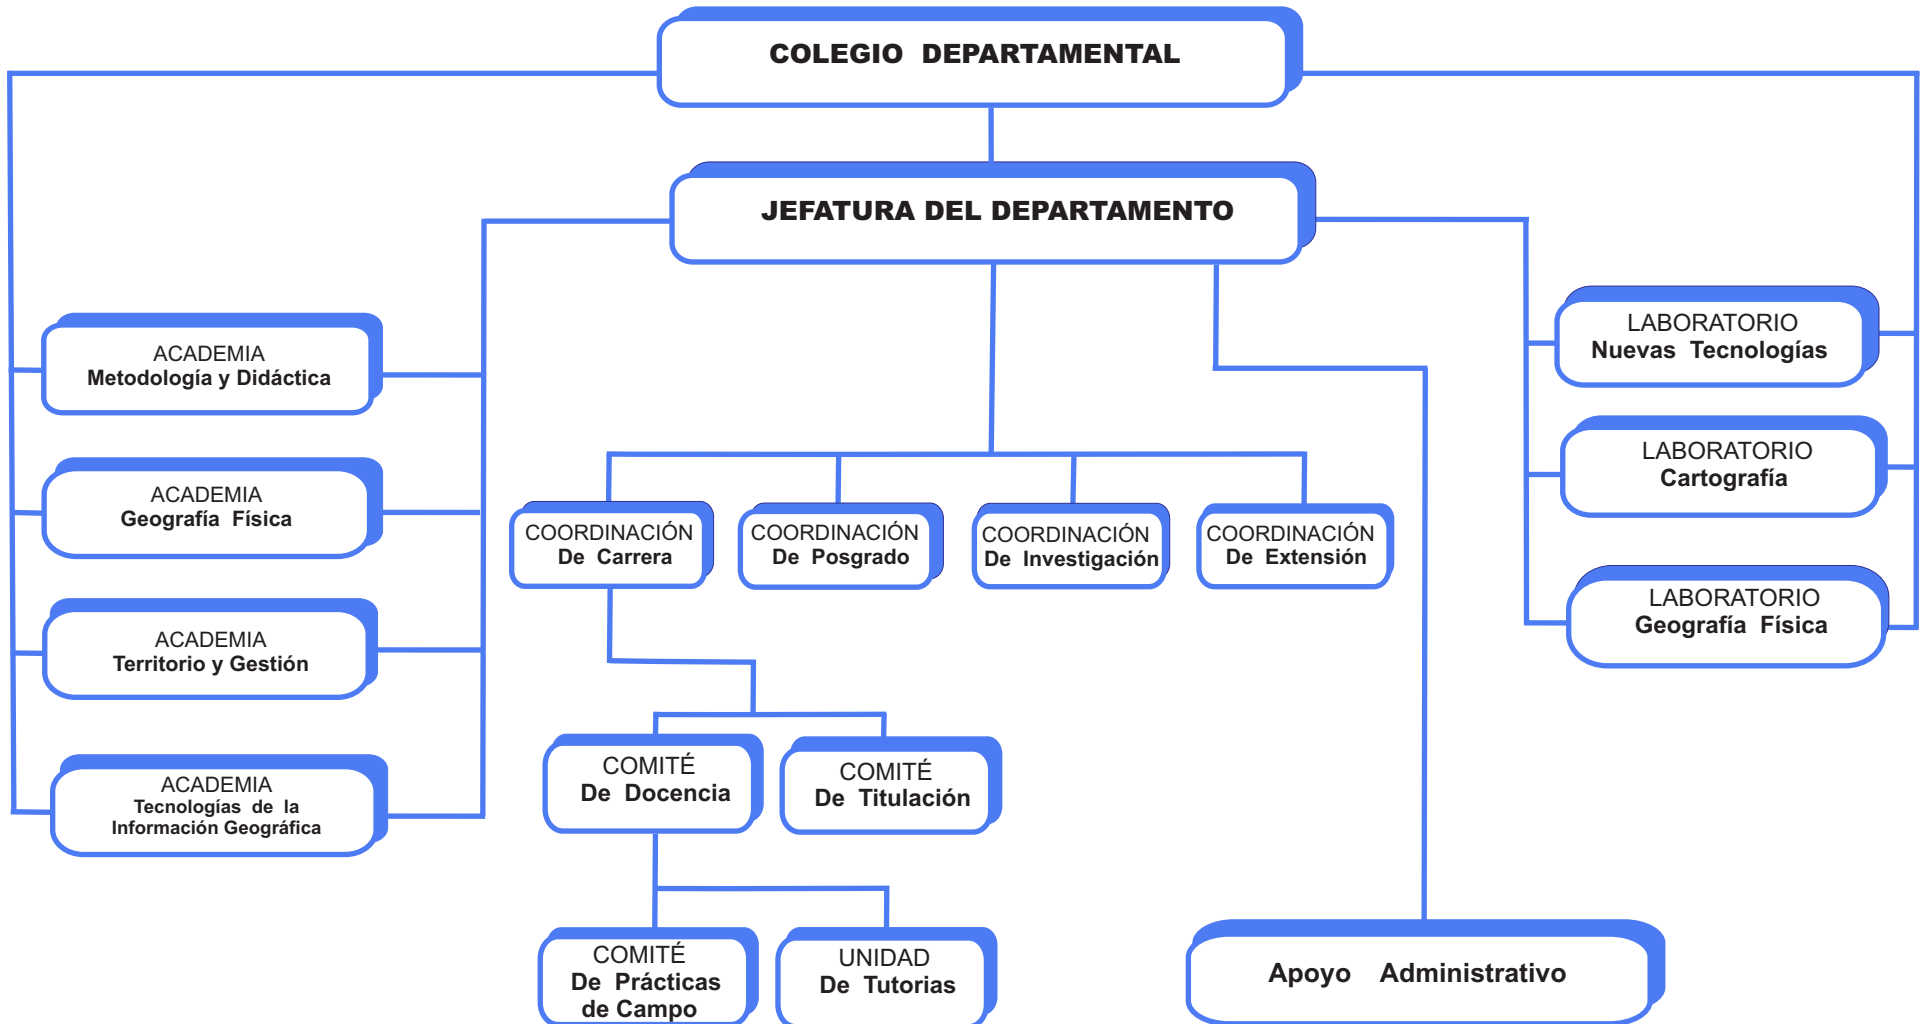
COLEGIO DEPARTAMENTAL

JEFATURA DEL DEPARTAMENTO

ACADEMIA
Metodología y Didáctica

ACADEMIA
Geografía Física

ACADEMIA
Territorio y Gestión

ACADEMIA
Tecnologías de la Información Geográfica

COORDINACIÓN
De Carrera

COORDINACIÓN
De Posgrado

COORDINACIÓN
De Investigación

COORDINACIÓN
De Extensión

LABORATORIO
Nuevas Tecnologías

LABORATORIO
Cartografía

LABORATORIO
Geografía Física

COMITÉ
De Docencia

COMITÉ
De Titulación

COMITÉ
De Prácticas de Campo

UNIDAD
De Tutorias

Apoyo Administrativo